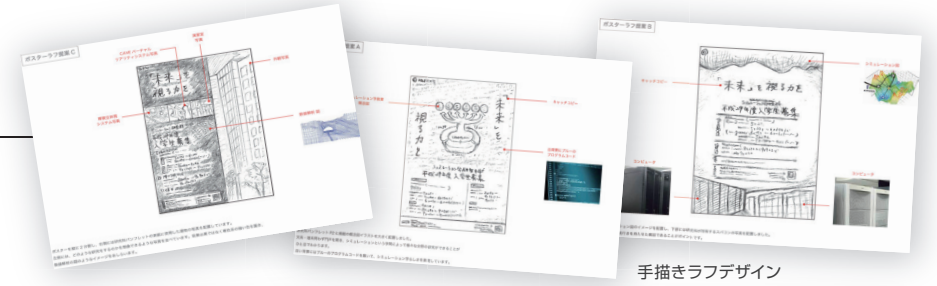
ポスターラフ提案 C

「未来」を視る力を

ポスターラフ提案 A

キャッチコピー

未来を視る力を

ポスターラフ提案 B

キャッチコピー

「未来」を視る力を

シミュレーション図

コンピュータ

コンピュータ

手描きラフデザイン